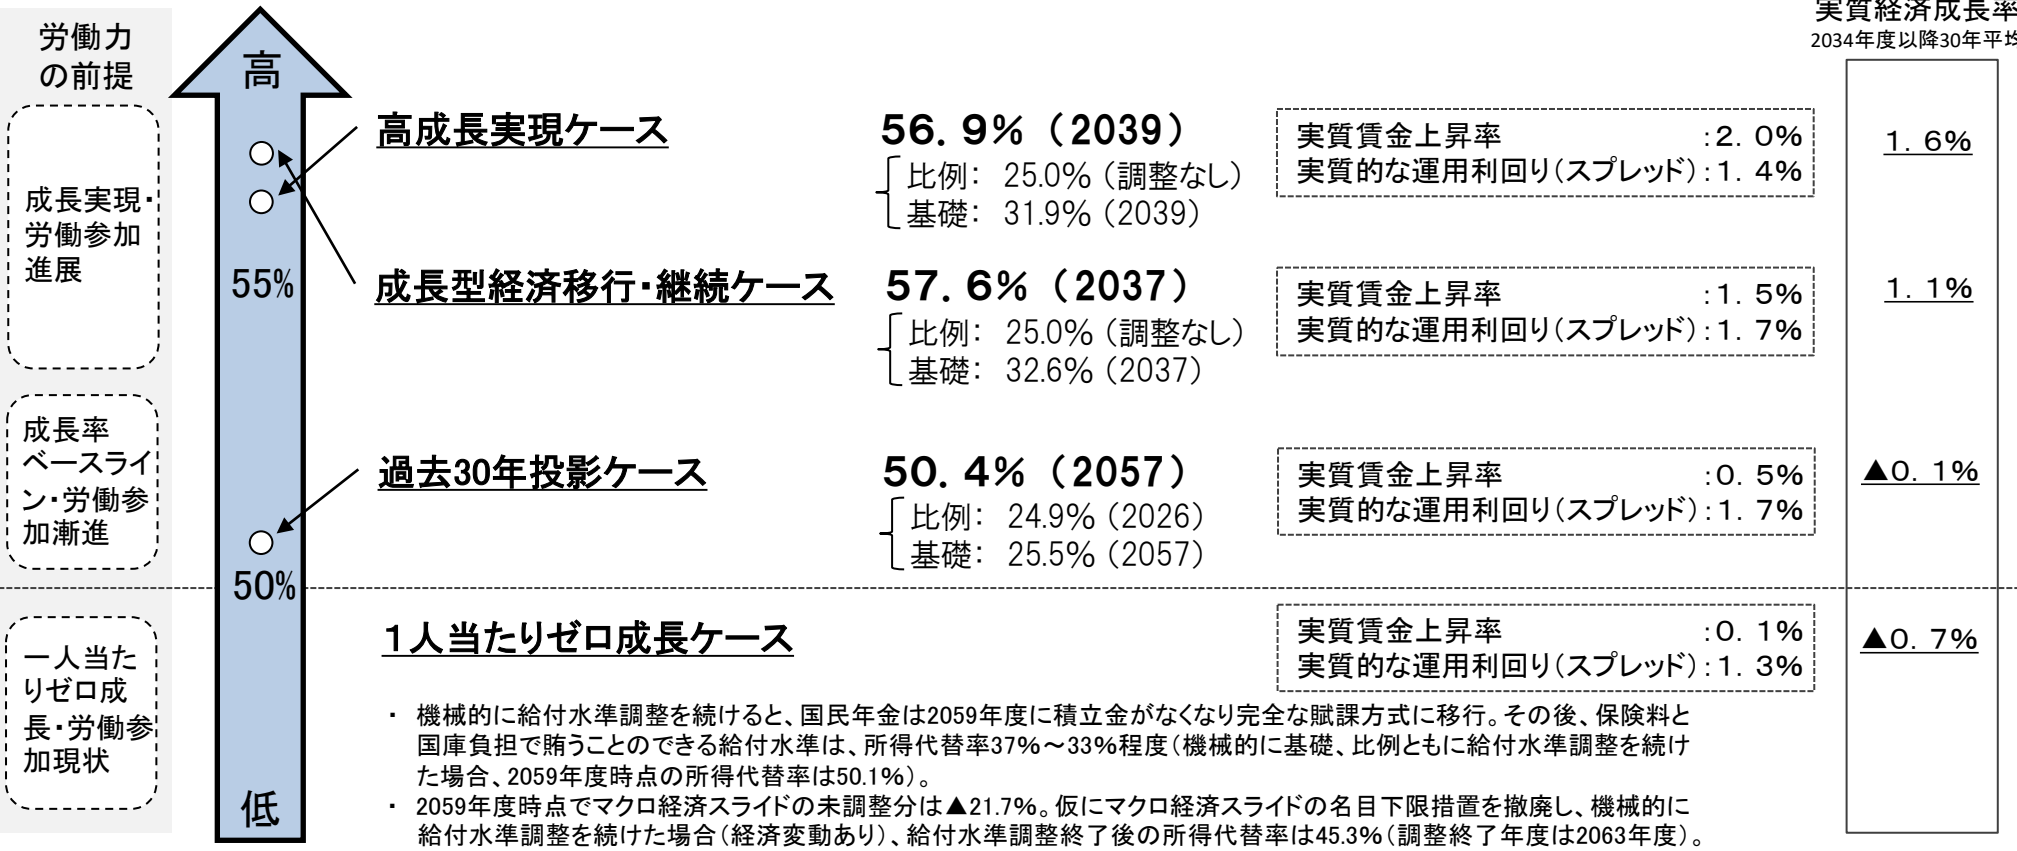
労働力の前提

高

成長実現・労働参加進展

55%

成長率ベースライン・労働参加漸進

50%

一人当たりゼロ成長・労働参加現状

低

実質経済成長率
2034年度以降30年平均

高成長実現ケース

56．9%（2039）
比例： 25.0%（調整なし）
基礎： 31.9%（2039）

実質賃金上昇率 :2．0%
実質的な運用利回り(スプレッド):1．4%

1．6%

成長型経済移行・継続ケース

57．6%（2037）
比例： 25.0%（調整なし）
基礎： 32.6%（2037）

実質賃金上昇率 :1．5%
実質的な運用利回り(スプレッド):1．7%

1．1%

過去30年投影ケース

50．4%（2057）
比例： 24.9%（2026）
基礎： 25.5%（2057）

実質賃金上昇率 :0．5%
実質的な運用利回り(スプレッド):1．7%

▲0．1%

1人当たりゼロ成長ケース

実質賃金上昇率 :0．1%
実質的な運用利回り(スプレッド):1．3%

▲0．7%

・ 機械的に給付水準調整を続けると、国民年金は2059年度に積立金がなくなり完全な賦課方式に移行。その後、保険料と国庫負担で賄うことのできる給付水準は、所得代替率37%～33%程度（機械的に基礎、比例ともに給付水準調整を続けた場合、2059年度時点の所得代替率は50.1%）。
・ 2059年度時点でマクロ経済スライドの未調整分は▲21.7%。仮にマクロ経済スライドの名目下限措置を撤廃し、機械的に給付水準調整を続けた場合（経済変動あり）、給付水準調整終了後の所得代替率は45.3%（調整終了年度は2063年度）。